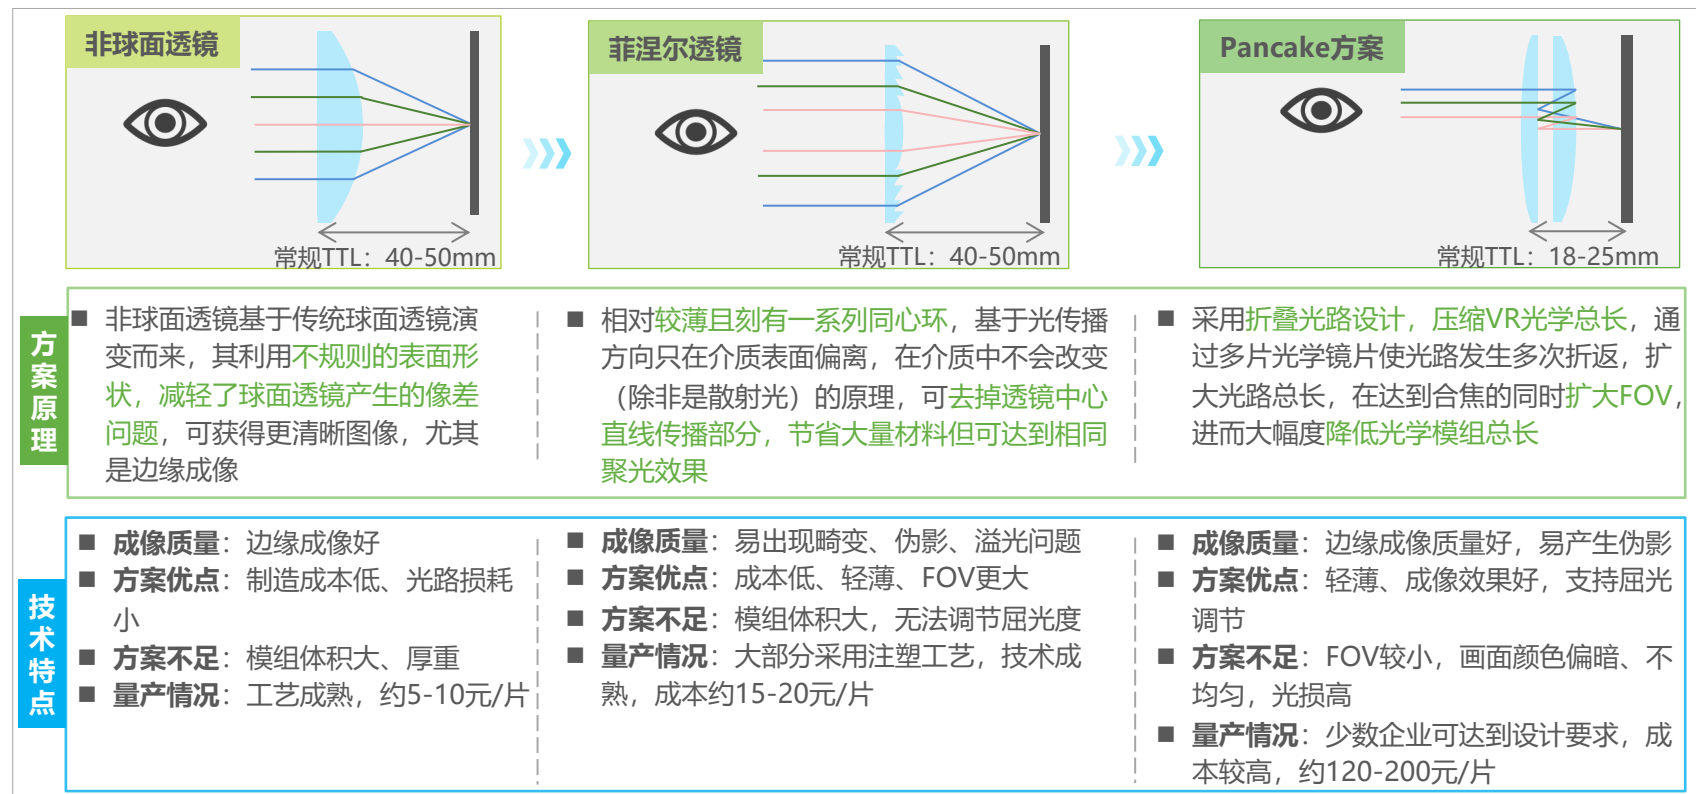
非球面透镜

常规TTL：40-50mm

菲涅尔透镜

常规TTL：40-50mm

Pancake方案

常规TTL：18-25mm

方案原理

■ 非球面透镜基于传统球面透镜演变而来，其利用不规则的表面形状，减轻了球面透镜产生的像差问题，可获得更清晰图像，尤其是边缘成像

■ 相对较薄且刻有一系列同心环，基于光传播方向只在介质表面偏离，在介质中不会改变（除非是散射光）的原理，可去掉透镜中心直线传播部分，节省大量材料但可达到相同聚光效果

■ 采用折叠光路设计，压缩VR光学总长，通过多片光学镜片使光路发生多次折返，扩大光路总长，在达到合焦的同时扩大FOV，进而大幅度降低光学模组总长

技术特点

■ 成像质量：边缘成像好
■ 方案优点：制造成本低、光路损耗小
■ 方案不足：模组体积大、厚重
■ 量产情况：工艺成熟，约5-10元/片

■ 成像质量：易出现畸变、伪影、溢光问题
■ 方案优点：成本低、轻薄、FOV更大
■ 方案不足：模组体积大，无法调节屈光度
■ 量产情况：大部分采用注塑工艺，技术成熟，成本约15-20元/片

■ 成像质量：边缘成像质量好，易产生伪影
■ 方案优点：轻薄、成像效果好，支持屈光调节
■ 方案不足：FOV较小，画面颜色偏暗、不均匀，光损高
■ 量产情况：少数企业可达到设计要求，成本较高，约120-200元/片